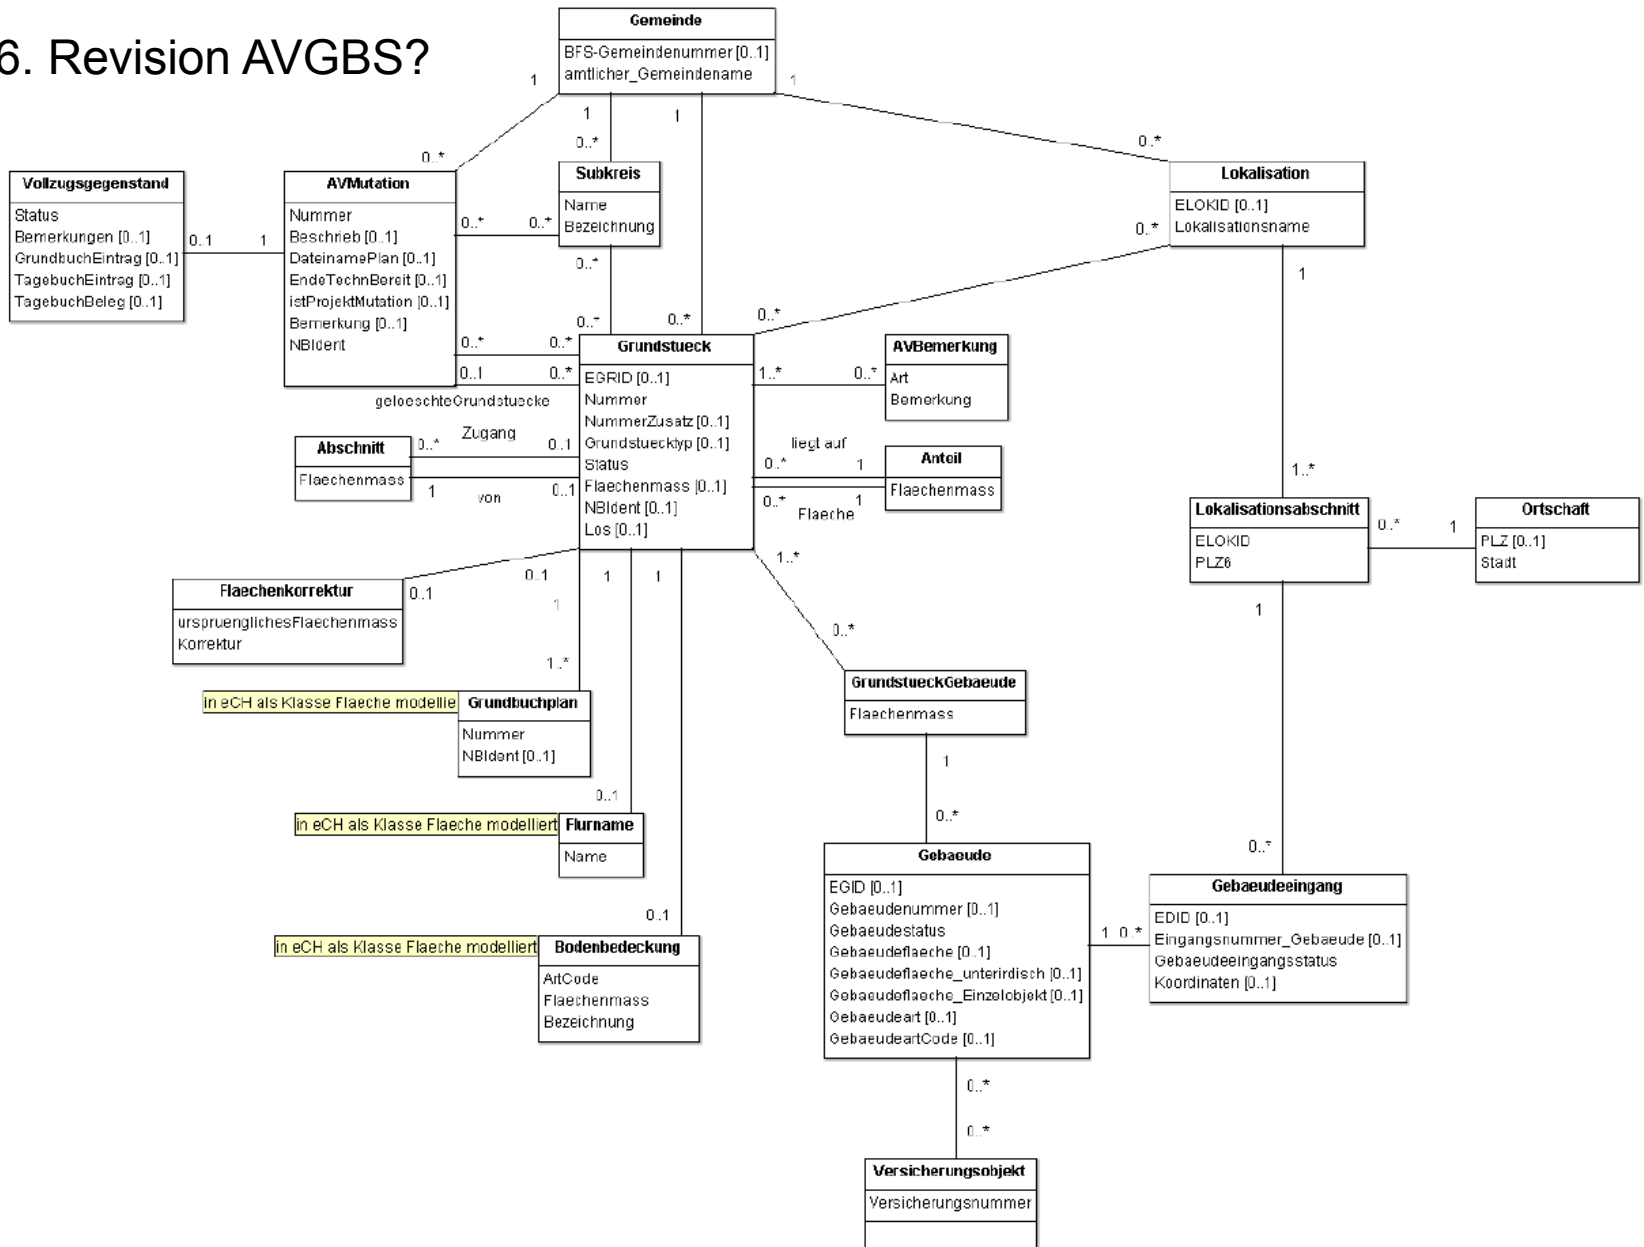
6. Revision AVGBS?

Gemeinde
BFS-Gemeindenummer [0..1]
amtlicher_Gemeindename

1
0..*
1
0..*
1
1
0..*

Vollzugsgegenstand
Status
Bemerkungen [0..1]
GrundbuchEintrag [0..1]
TagebuchEintrag [0..1]
TagebuchBeleg [0..1]

0..1
1

AVMutation
Nummer
Beschrieb [0..1]
DateinamePlan [0..1]
EndeTechnBereit [0..1]
istProjektMutation [0..1]
Bemerkung [0..1]
NBIdent

0..*
0..*

Subkreis
Name
Bezeichnung

0..*
0..*
0..*
0..*

Lokalisation
ELOKID [0..1]
Lokalisationsname

0..*
0..*
1

0..*
0..*
0..1
0..*
geloeschteGrundstuecke

Grundstueck
EGRID [0..1]
Nummer
NummerZusatz [0..1]
Grundstuecktyp [0..1]
Status
Flaechenmass [0..1]
NBIdent [0..1]
Los [0..1]

1..*
0..*

AVBemerkung
Art
Bemerkung

Abschnitt
Flaechenmass
0..*
Zugang
0..1
1
von
0..1

liegt auf
0..*
1
0..*
1
Flaeche

Anteil
Flaechenmass

1..*

Lokalisationsabschnitt
ELOKID
PLZ6

0..*
1

Ortschaft
PLZ [0..1]
Stadt

1

Flaechenkorrektur
urspruenglichesFlaechenmass
Korrektur

0..1
0..1
1
1
1
1..*
1..*
0..*

in eCH als Klasse Flaeche modellie
Grundbuchplan
Nummer
NBIdent [0..1]

GrundstueckGebaeude
Flaechenmass

1
0..*

0..1
in eCH als Klasse Flaeche modelliert
Flurname
Name

0..*

Gebaeude
EGID [0..1]
Gebaeudenummer [0..1]
Gebaeudestatus
Gebaeudeflaeche [0..1]
Gebaeudeflaeche_unterirdisch [0..1]
Gebaeudeflaeche_Einzelobjekt [0..1]
Gebaeudeart [0..1]
GebaeudeartCode [0..1]

1
0..*

Gebaeudeeingang
EDID [0..1]
Eingangsnummer_Gebaeude [0..1]
Gebaeudeeingangsstatus
Koordinaten [0..1]

0..1
in eCH als Klasse Flaeche modelliert
Bodenbedeckung
ArtCode
Flaechenmass
Bezeichnung

0..*
0..*

Versicherungsobjekt
Versicherungsnummer